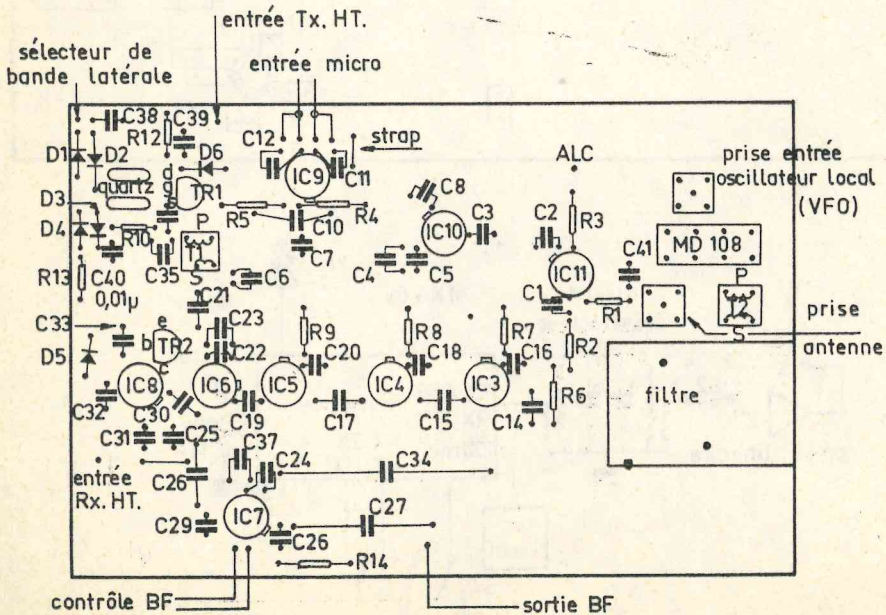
entrée Tx. HT.
sélecteur de bande latérale
entrée micro
C38
C39
R12
D1
D2
D6
C12
strap
IC9
C11
ALC
prise entrée oscillateur local (VFO)
quartz
d
g
TR1
s
D3
D4
R10
P
S
R5
C10
R4
C7
C8
IC10
C3
C2
R3
MD 108
C41
C35
C6
C4
C5
IC11
R13
C40
0,01µ
C21
C1
R1
P
S
prise antenne
C33
e
b
TR2
c
C23
C22
R9
R8
R7
R2
D5
C20
C18
C16
IC8
IC6
IC5
IC4
IC3
R6
filtre
C32
C30
C19
C17
C15
C14
C31
C25
C37
C24
C34
entrée Rx. HT.
C26
IC7
C27
C29
C26
R14
contrôle BF
sortie BF